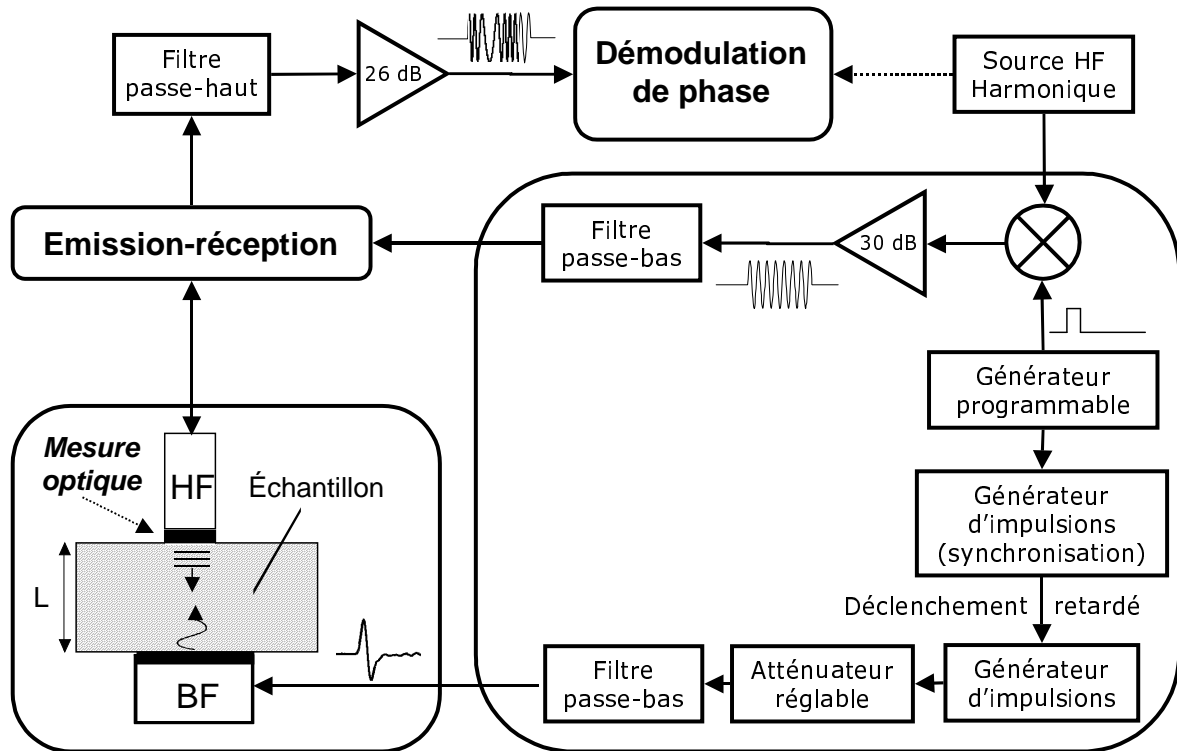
Filtre passe-haut

26 dB

Démodulation de phase

Source HF Harmonique

Emission-réception

Filtre passe-bas

30 dB

Générateur programmable

Générateur d'impulsions (synchronisation)

Déclenchement retardé

Mesure optique

HF

Échantillon

L

BF

Filtre passe-bas

Atténuateur réglable

Générateur d'impulsions